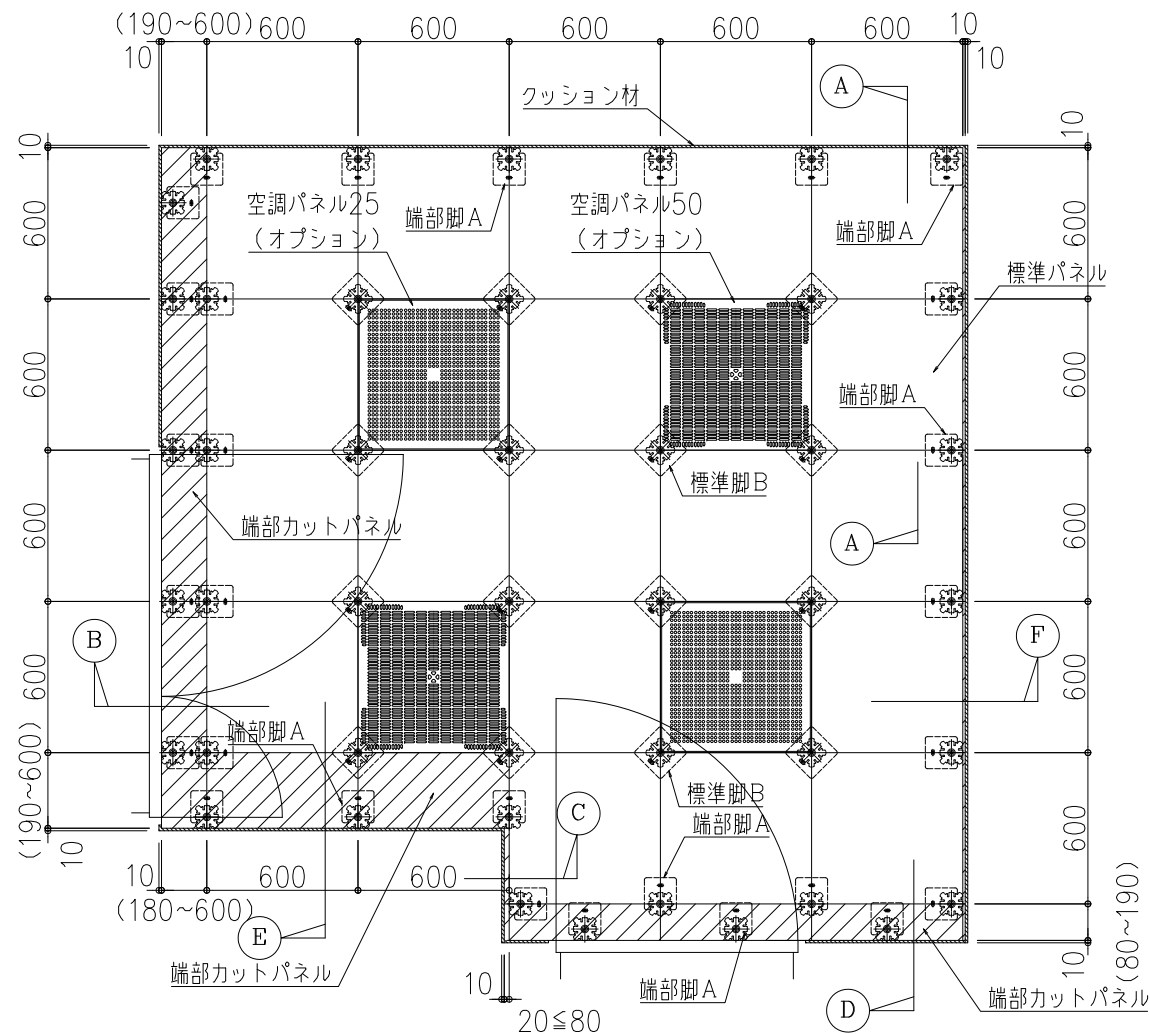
(190~600) 600 600 600 600 600 10
10 10

クッション材
A
10
600
600
600
600
600
10

空調パネル25
(オプション)
端部脚A
空調パネル50
(オプション)
端部脚A
標準パネル
端部脚A
標準脚B
端部カットパネル
A
B
F
端部脚A
(190~600)
10
標準脚B
端部脚A
C
10 600
600
(180~600)
E
端部カットパネル
10
20≦80
端部脚A
D
端部カットパネル
(80~190)